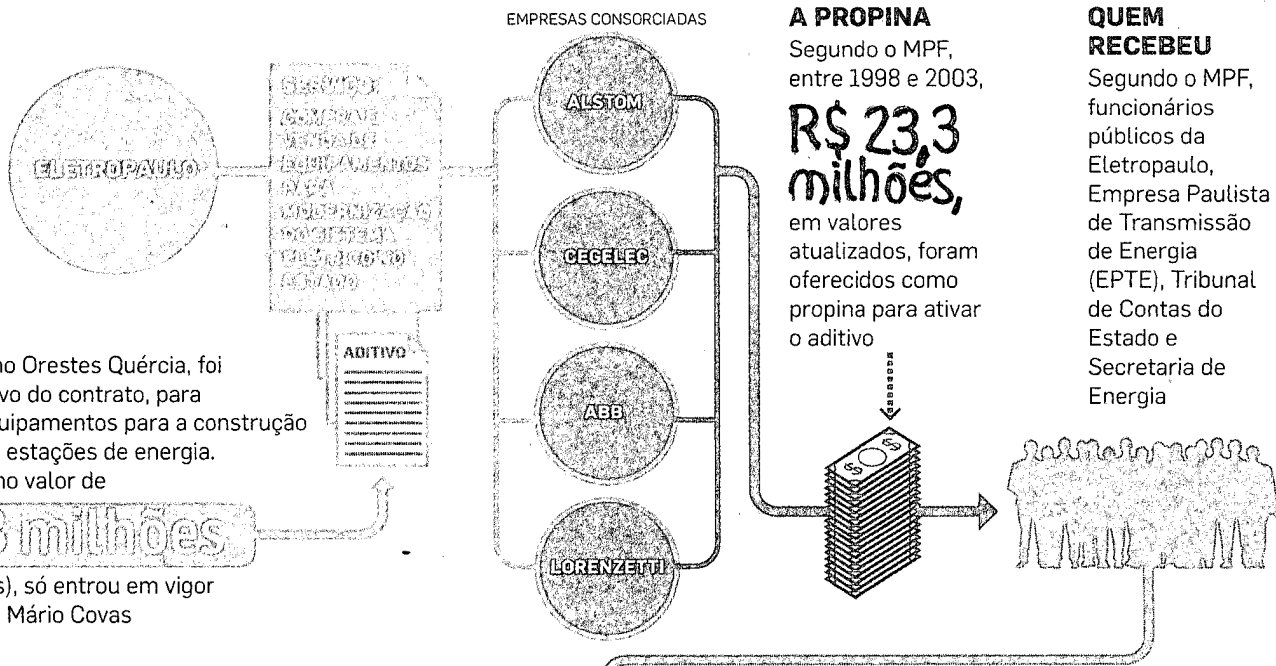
EMPRESAS CONSORCIADAS

A PROPINA
Segundo o MPF, entre 1998 e 2003,
R$ 23,3 milhões,
em valores atualizados, foram oferecidos como propina para ativar o aditivo

QUEM RECEBEU
Segundo o MPF, funcionários públicos da Eletropaulo, Empresa Paulista de Transmissão de Energia (EPTE), Tribunal de Contas do Estado e Secretaria de Energia

ELETROPAULO

SERVIÇO: COMPRA E VENDA DE EQUIPAMENTOS PARA MODERNIZAÇÃO DO SISTEMA ELÉTRICO DO ESTADO

ADITIVO

ALSTOM
CEGELEC
ABB
LORENZETTI

no Orestes Quércia, foi vo do contrato, para uipamentos para a construção estações de energia. no valor de

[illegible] milhões

s), só entrou em vigor Mário Covas